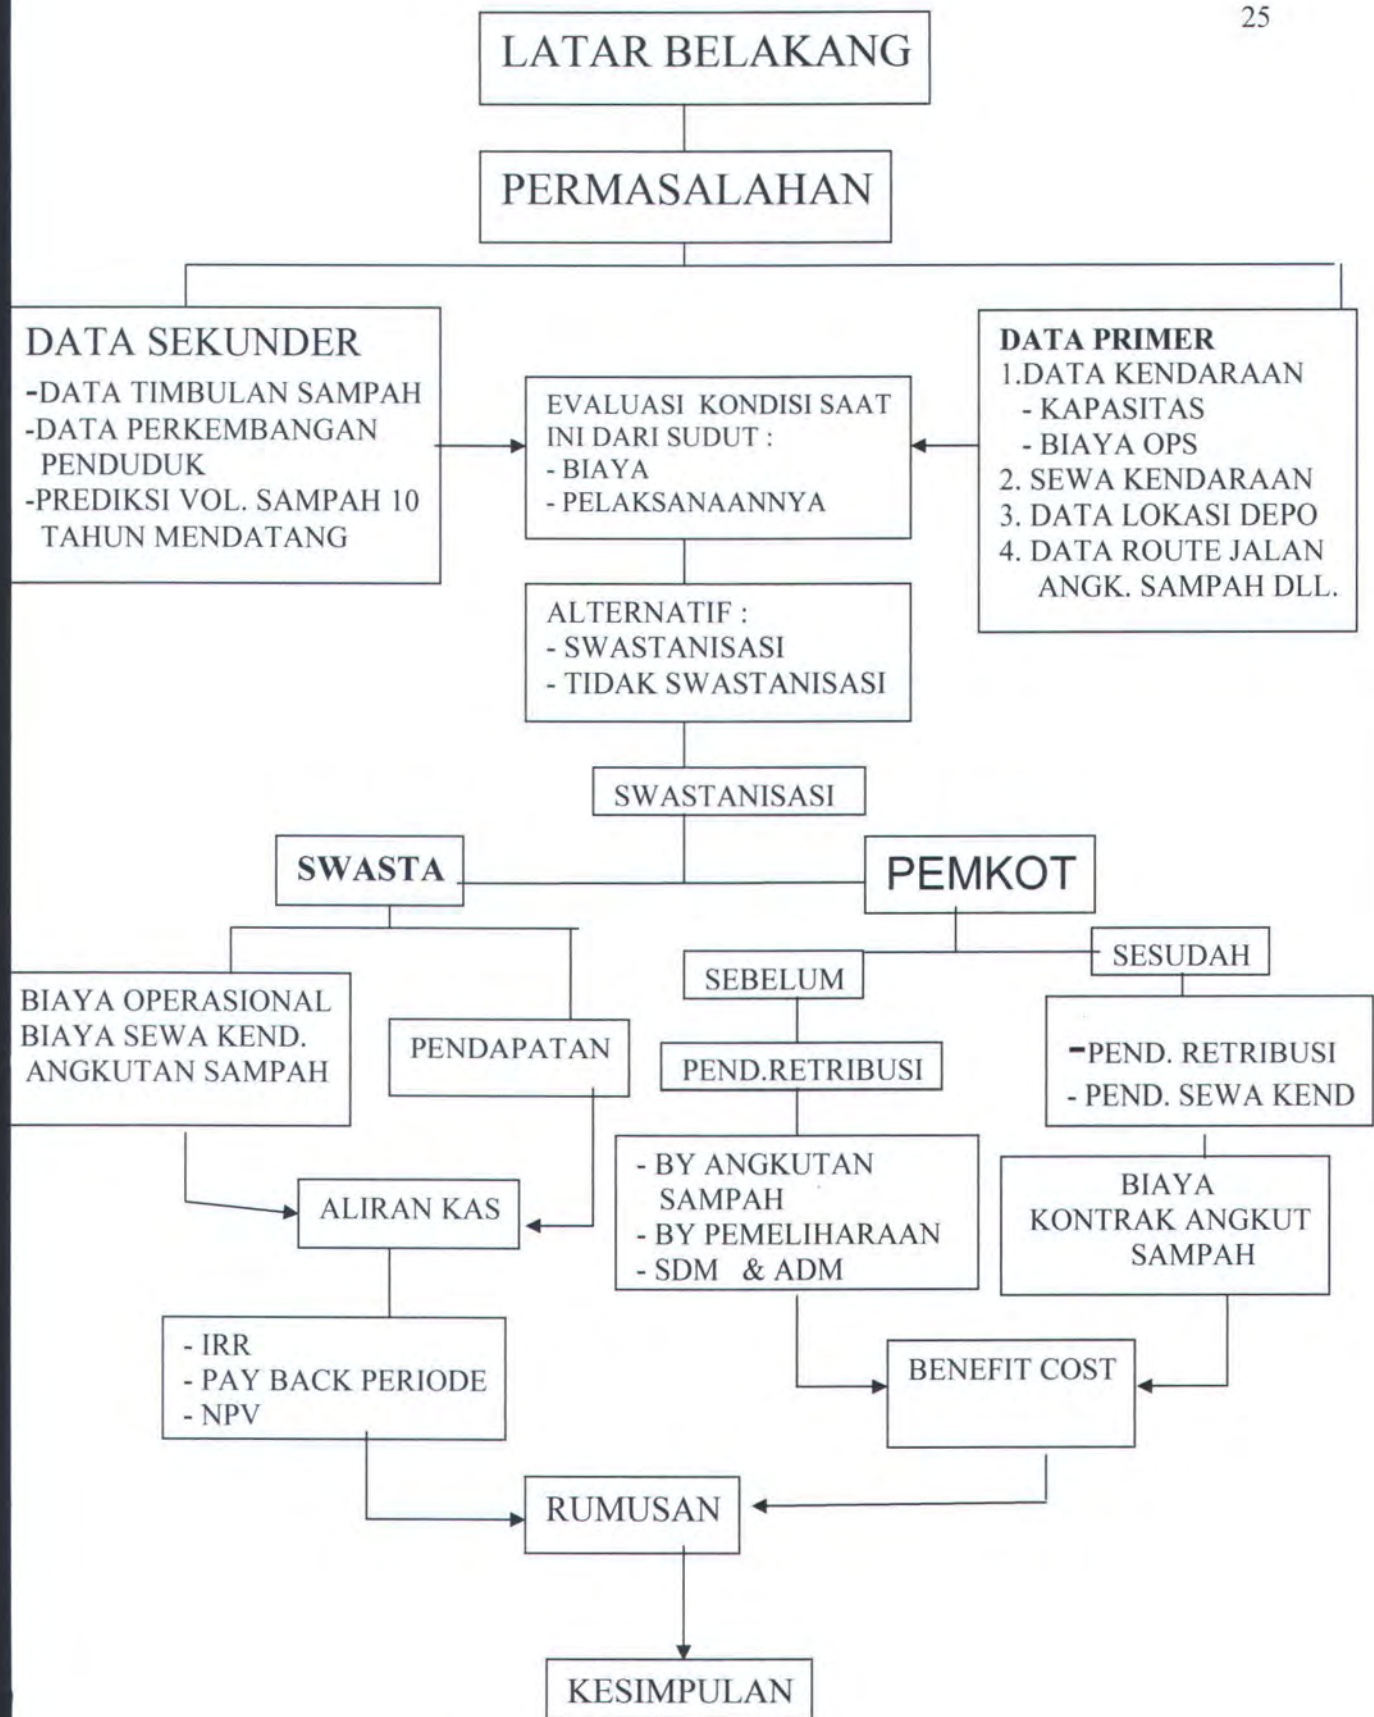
25

LATAR BELAKANG

PERMASALAHAN

DATA SEKUNDER
-DATA TIMBULAN SAMPAH
-DATA PERKEMBANGAN PENDUDUK
-PREDIKSI VOL. SAMPAH 10 TAHUN MENDATANG

EVALUASI KONDISI SAAT INI DARI SUDUT :
- BIAYA
- PELAKSANAANNYA

DATA PRIMER
1.DATA KENDARAAN
- KAPASITAS
- BIAYA OPS
2. SEWA KENDARAAN
3. DATA LOKASI DEPO
4. DATA ROUTE JALAN ANGK. SAMPAH DLL.

ALTERNATIF :
- SWASTANISASI
- TIDAK SWASTANISASI

SWASTANISASI

SWASTA

PEMKOT

BIAYA OPERASIONAL
BIAYA SEWA KEND.
ANGKUTAN SAMPAH

PENDAPATAN

SEBELUM

SESUDAH

PEND.RETRIBUSI

-PEND. RETRIBUSI
- PEND. SEWA KEND

ALIRAN KAS

- BY ANGKUTAN SAMPAH
- BY PEMELIHARAAN
- SDM & ADM

BIAYA
KONTRAK ANGKUT SAMPAH

- IRR
- PAY BACK PERIODE
- NPV

BENEFIT COST

RUMUSAN

KESIMPULAN